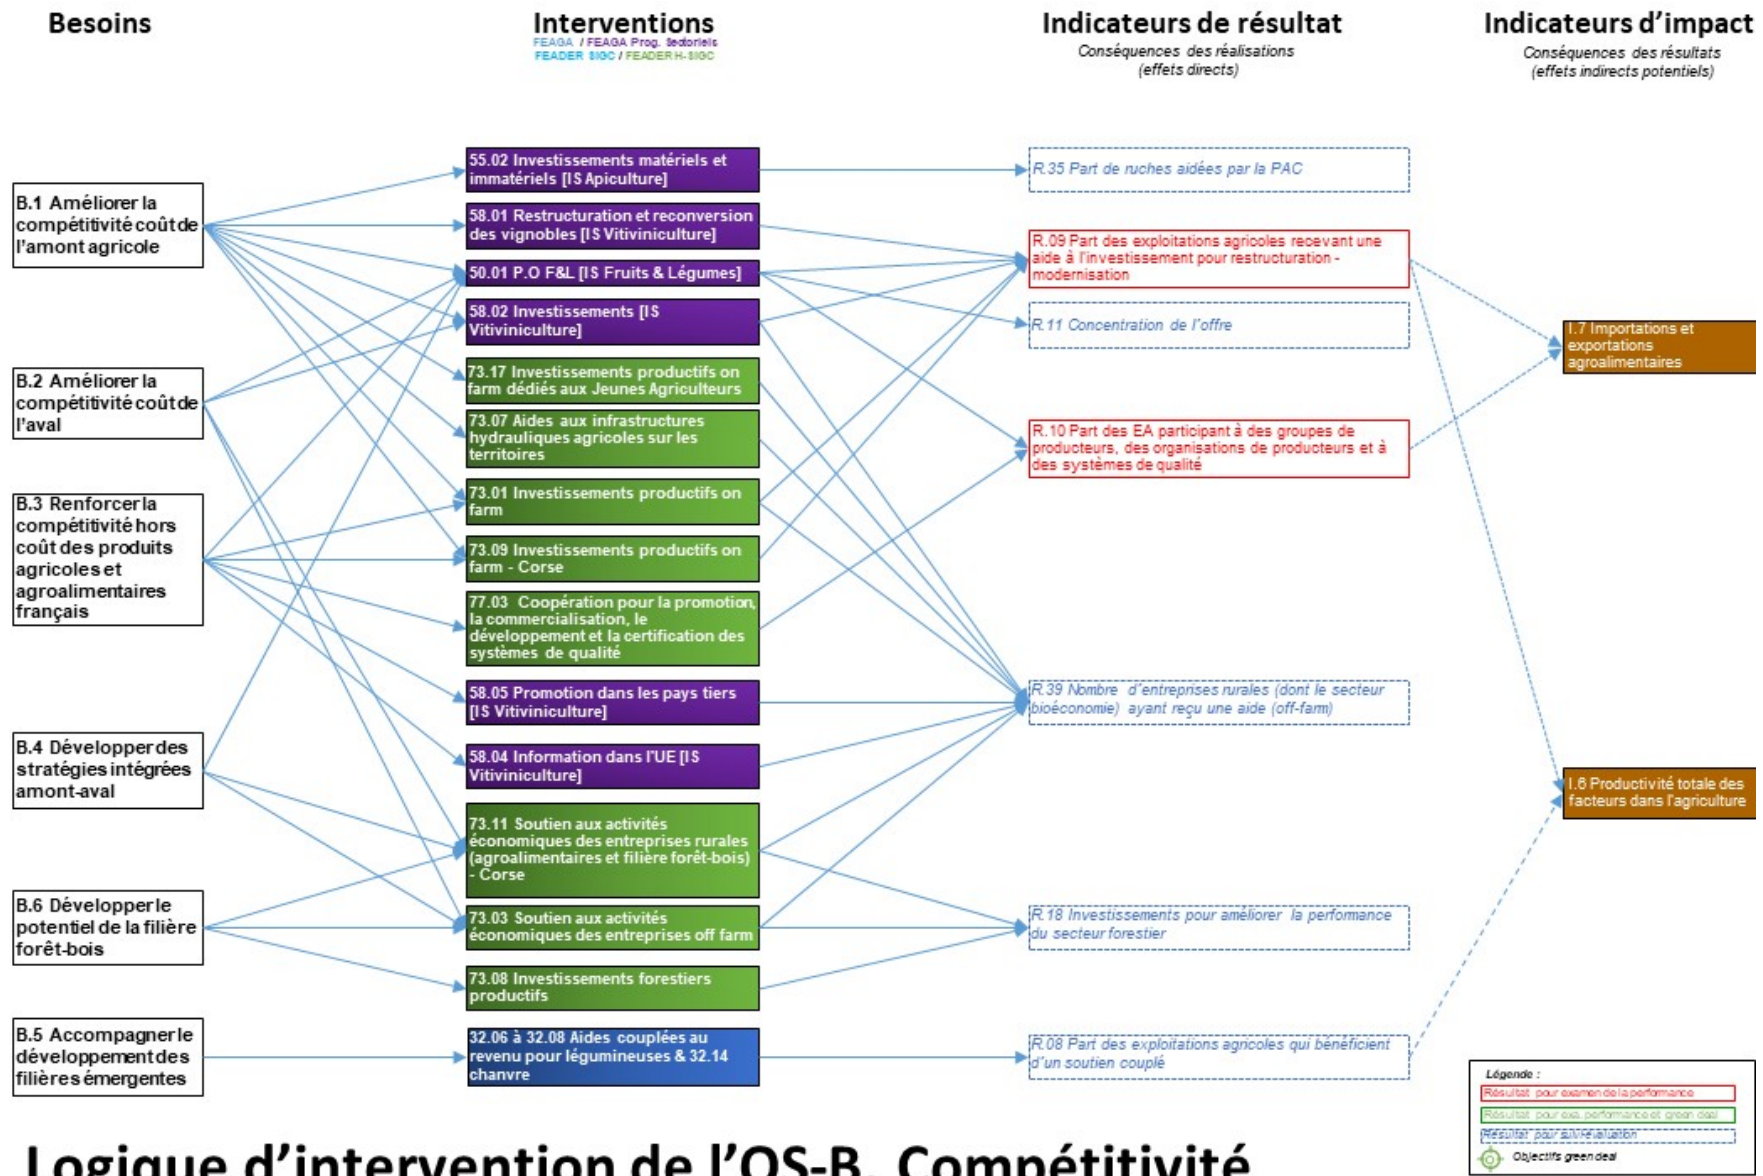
Besoins

Interventions
FEAGA / FEAGA Prog. Sectoriels
FEADER SIGC / FEADER H-SIGC

Indicateurs de résultat
Conséquences des réalisations (effets directs)

Indicateurs d'impact
Conséquences des résultats (effets indirects potentiels)

B.1 Améliorer la compétitivité coût de l'amont agricole

B.2 Améliorer la compétitivité coût de l'aval

B.3 Renforcer la compétitivité hors coût des produits agricoles et agroalimentaires français

B.4 Développer des stratégies intégrées amont-aval

B.6 Développer le potentiel de la filière forêt-bois

B.5 Accompagner le développement des filières émergentes

55.02 Investissements matériels et immatériels [IS Apiculture]

58.01 Restructuration et reconversion des vignobles [IS Vitiviniculture]

50.01 P.O F&L [IS Fruits & Légumes]

58.02 Investissements [IS Vitiviniculture]

73.17 Investissements productifs on farm dédiés aux Jeunes Agriculteurs

73.07 Aides aux infrastructures hydrauliques agricoles sur les territoires

73.01 Investissements productifs on farm

73.09 Investissements productifs on farm - Corse

77.03 Coopération pour la promotion, la commercialisation, le développement et la certification des systèmes de qualité

58.05 Promotion dans les pays tiers [IS Vitiviniculture]

58.04 Information dans l'UE [IS Vitiviniculture]

73.11 Soutien aux activités économiques des entreprises rurales (agroalimentaires et filière forêt-bois) - Corse

73.03 Soutien aux activités économiques des entreprises off farm

73.08 Investissements forestiers productifs

32.06 à 32.08 Aides couplées au revenu pour légumineuses & 32.14 chanvre

R.35 Part de ruches aidées par la PAC

R.09 Part des exploitations agricoles recevant une aide à l'investissement pour restructuration - modernisation

R.11 Concentration de l'offre

R.10 Part des EA participant à des groupes de producteurs, des organisations de producteurs et à des systèmes de qualité

R.39 Nombre d'entreprises rurales (dont le secteur bioéconomie) ayant reçu une aide (off-farm)

R.18 Investissements pour améliorer la performance du secteur forestier

R.08 Part des exploitations agricoles qui bénéficient d'un soutien couplé

I.7 Importations et exportations agroalimentaires

I.6 Productivité totale des facteurs dans l'agriculture

Légende :
Résultat pour examen de la performance
Résultat pour exa. performance et green deal
Résultat pour suivi/évaluation
Objectifs green deal

Logique d'intervention de l'OS-B. Compétitivité